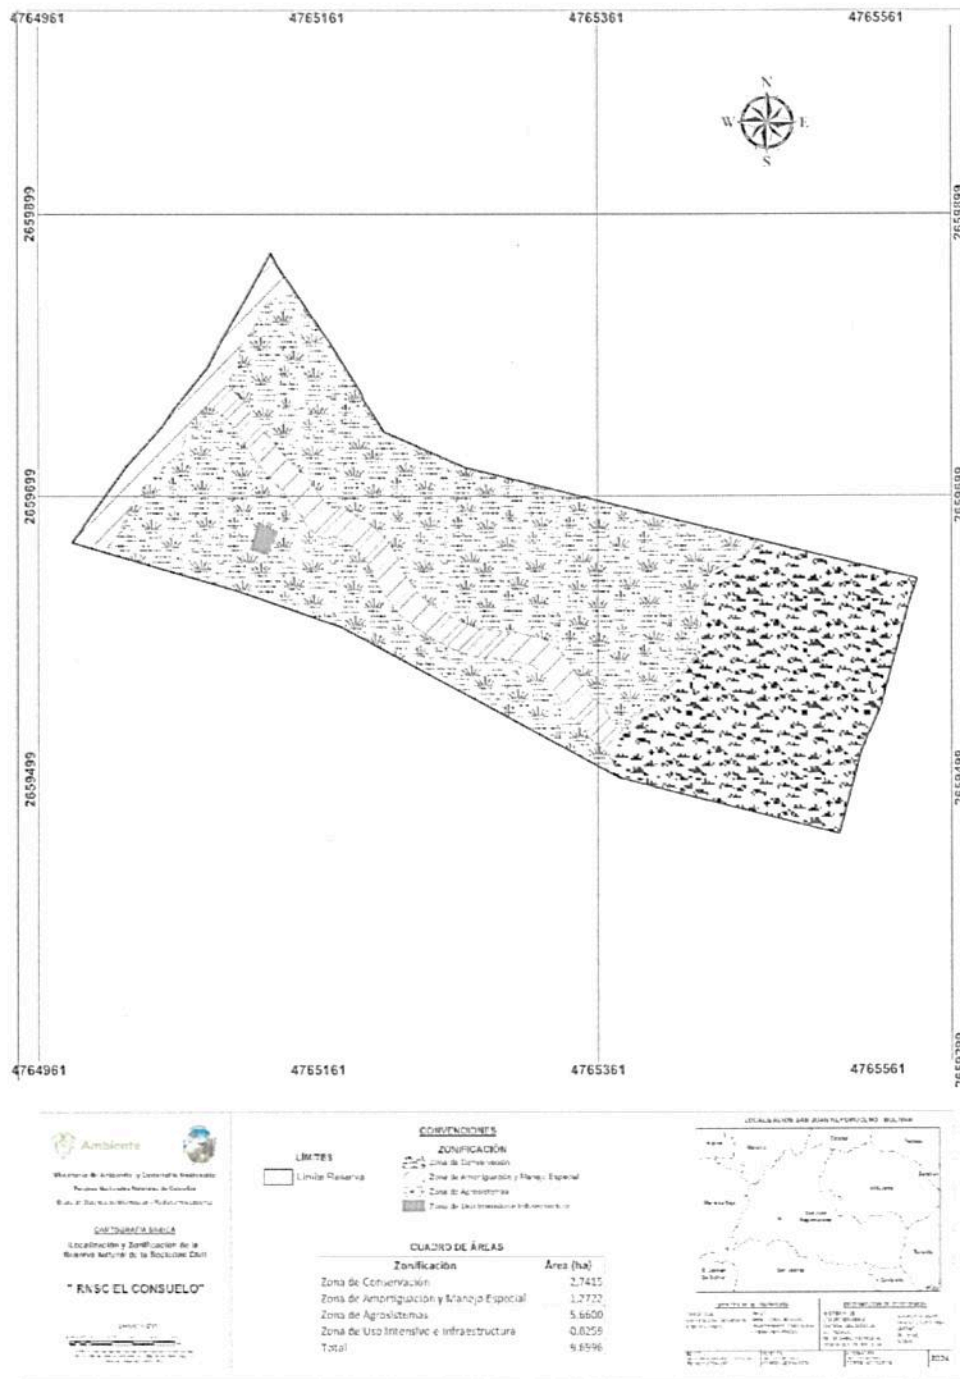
4764961 4765161 4765361 4765561

N
W E
S

2659899
2659699
2659499

4764961 4765161 4765361 4765561

Ambiente
Ministerio de Ambiente y Desarrollo Sostenible
Parques Nacionales Naturales de Colombia
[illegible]

CARTOGRAFIA BASICA
Localización y Zonificación de la Reserva Natural de la Sociedad Civil

" RNSC EL CONSUELO"

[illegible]

LIMITES
Limite Reserva

CONVENCIONES
ZONIFICACIÓN
Zona de Conservación
Zona de Amortiguación y Manejo Especial
Zona de Agrosistemas
Zona de Uso Intensivo e Infraestructura

CUADRO DE ÁREAS

| Zonificación | Área (ha) |
|---|---|
| Zona de Conservación | 2.7415 |
| Zona de Amortiguación y Manejo Especial | 1.2722 |
| Zona de Agrosistemas | 5.6600 |
| Zona de Uso Intensivo e Infraestructura | 0.8259 |
| Total | 9.6996 |

LOCALIZACION SAN JUAN NEPOMUCENO - BOLIVAR

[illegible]

2024